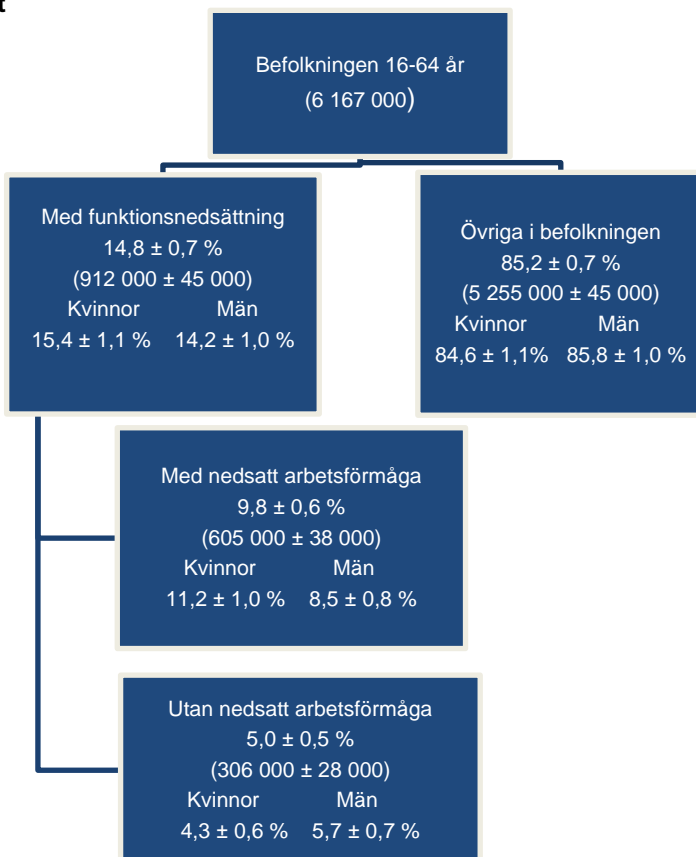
Befolkningen 16-64 år
(6 167 000)

Med funktionsnedsättning
14,8 ± 0,7 %
(912 000 ± 45 000)
Kvinnor Män
15,4 ± 1,1 % 14,2 ± 1,0 %

Övriga i befolkningen
85,2 ± 0,7 %
(5 255 000 ± 45 000)
Kvinnor Män
84,6 ± 1,1% 85,8 ± 1,0 %

Med nedsatt arbetsförmåga
9,8 ± 0,6 %
(605 000 ± 38 000)
Kvinnor Män
11,2 ± 1,0 % 8,5 ± 0,8 %

Utan nedsatt arbetsförmåga
5,0 ± 0,5 %
(306 000 ± 28 000)
Kvinnor Män
4,3 ± 0,6 % 5,7 ± 0,7 %